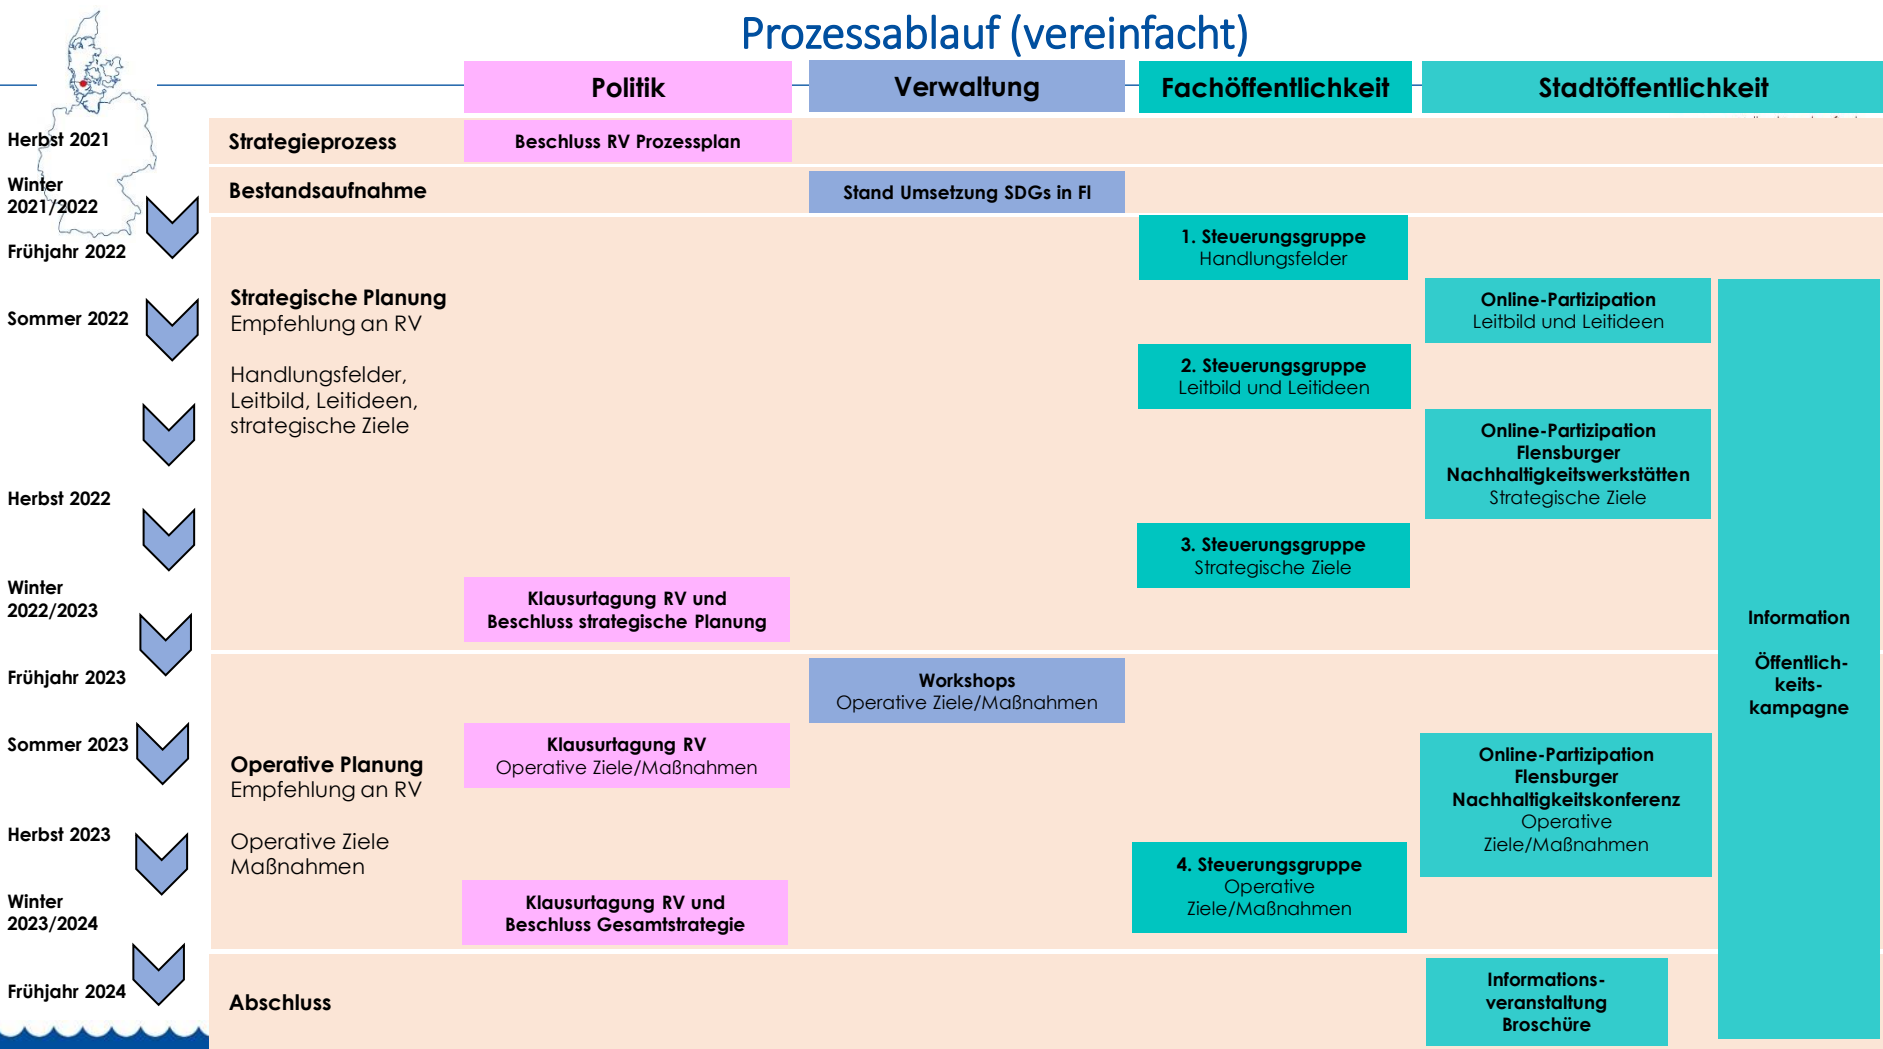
Prozessablauf (vereinfacht)

| | | Politik | Verwaltung | Fachöffentlichkeit | Stadtöffentlichkeit | |
|---|---|---|---|---|---|---|
| Herbst 2021 | Strategieprozess | Beschluss RV Prozessplan | | | | |
| Winter 2021/2022 | Bestandsaufnahme | | Stand Umsetzung SDGs in Fl | | | |
| Frühjahr 2022 | Strategische Planung Empfehlung an RV<br><br>Handlungsfelder, Leitbild, Leitideen, strategische Ziele | | | 1. Steuerungsgruppe Handlungsfelder | | Information<br><br>Öffentlichkeitskampagne |
| Sommer 2022 | | | | | Online-Partizipation Leitbild und Leitideen | |
| | | | | 2. Steuerungsgruppe Leitbild und Leitideen | | |
| Herbst 2022 | | | | | Online-Partizipation Flensburger Nachhaltigkeitswerkstätten Strategische Ziele | |
| | | | | 3. Steuerungsgruppe Strategische Ziele | | |
| Winter 2022/2023 | | Klausurtagung RV und Beschluss strategische Planung | | | | |
| Frühjahr 2023 | Operative Planung Empfehlung an RV<br><br>Operative Ziele Maßnahmen | | Workshops Operative Ziele/Maßnahmen | | | |
| Sommer 2023 | | Klausurtagung RV Operative Ziele/Maßnahmen | | | Online-Partizipation Flensburger Nachhaltigkeitskonferenz Operative Ziele/Maßnahmen | |
| Herbst 2023 | | | | 4. Steuerungsgruppe Operative Ziele/Maßnahmen | | |
| Winter 2023/2024 | | Klausurtagung RV und Beschluss Gesamtstrategie | | | | |
| Frühjahr 2024 | Abschluss | | | | Informations-veranstaltung Broschüre | |